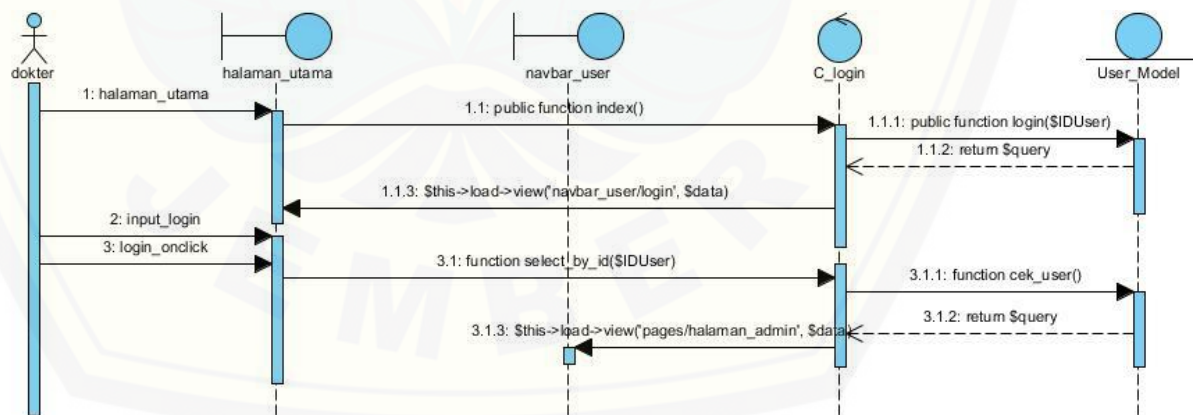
dokter
halaman_utama
navbar_user
C_login
User_Model

1: halaman_utama
1.1: public function index()
1.1.1: public function login($IDUser)
1.1.2: return $query
1.1.3: $this->load->view('navbar_user/login', $data)
2: input_login
3: login_onclick
3.1: function select_by_id($IDUser)
3.1.1: function cek_user()
3.1.2: return $query
3.1.3: $this->load->view('pages/halaman_admin', $data)